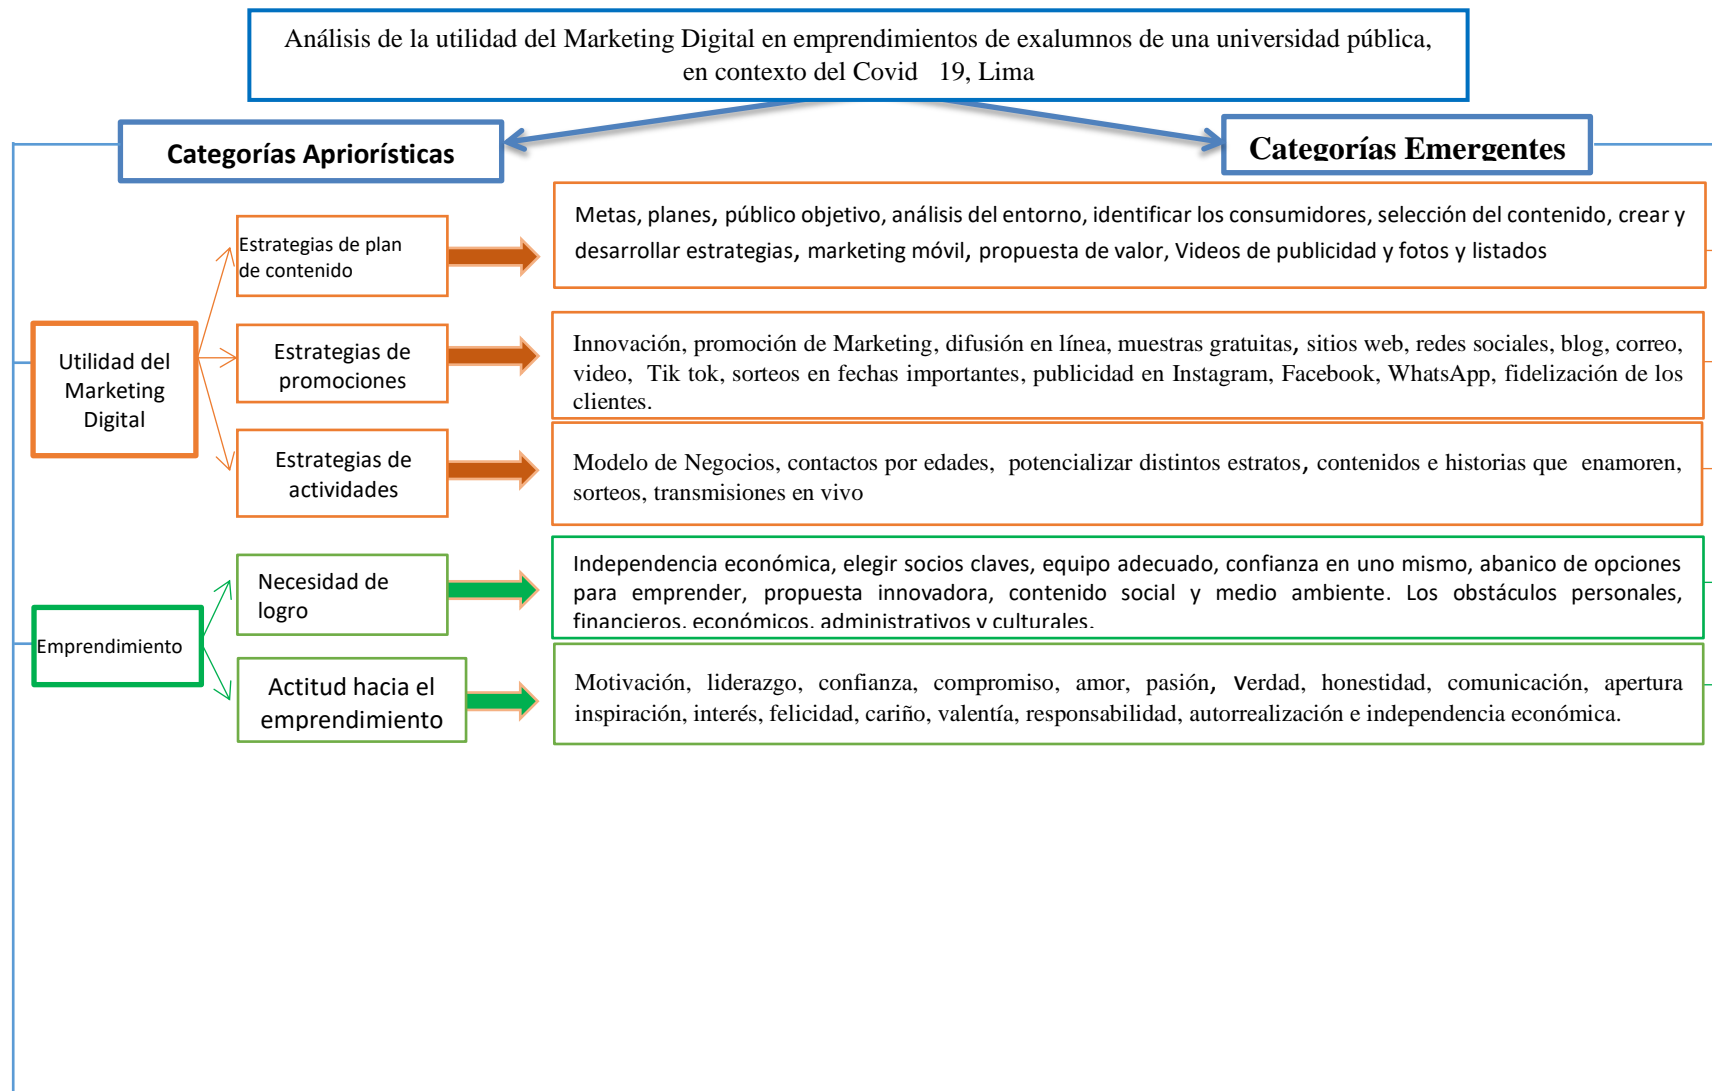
Análisis de la utilidad del Marketing Digital en emprendimientos de exalumnos de una universidad pública, en contexto del Covid 19, Lima

Categorías Apriorísticas

Categorías Emergentes

Utilidad del Marketing Digital

Estrategias de plan de contenido

Metas, planes, público objetivo, análisis del entorno, identificar los consumidores, selección del contenido, crear y desarrollar estrategias, marketing móvil, propuesta de valor, Videos de publicidad y fotos y listados

Estrategias de promociones

Innovación, promoción de Marketing, difusión en línea, muestras gratuitas, sitios web, redes sociales, blog, correo, video, Tik tok, sorteos en fechas importantes, publicidad en Instagram, Facebook, WhatsApp, fidelización de los clientes.

Estrategias de actividades

Modelo de Negocios, contactos por edades, potencializar distintos estratos, contenidos e historias que enamoren, sorteos, transmisiones en vivo

Emprendimiento

Necesidad de logro

Independencia económica, elegir socios claves, equipo adecuado, confianza en uno mismo, abanico de opciones para emprender, propuesta innovadora, contenido social y medio ambiente. Los obstáculos personales, financieros, económicos, administrativos y culturales.

Actitud hacia el emprendimiento

Motivación, liderazgo, confianza, compromiso, amor, pasión, Verdad, honestidad, comunicación, apertura inspiración, interés, felicidad, cariño, valentía, responsabilidad, autorrealización e independencia económica.